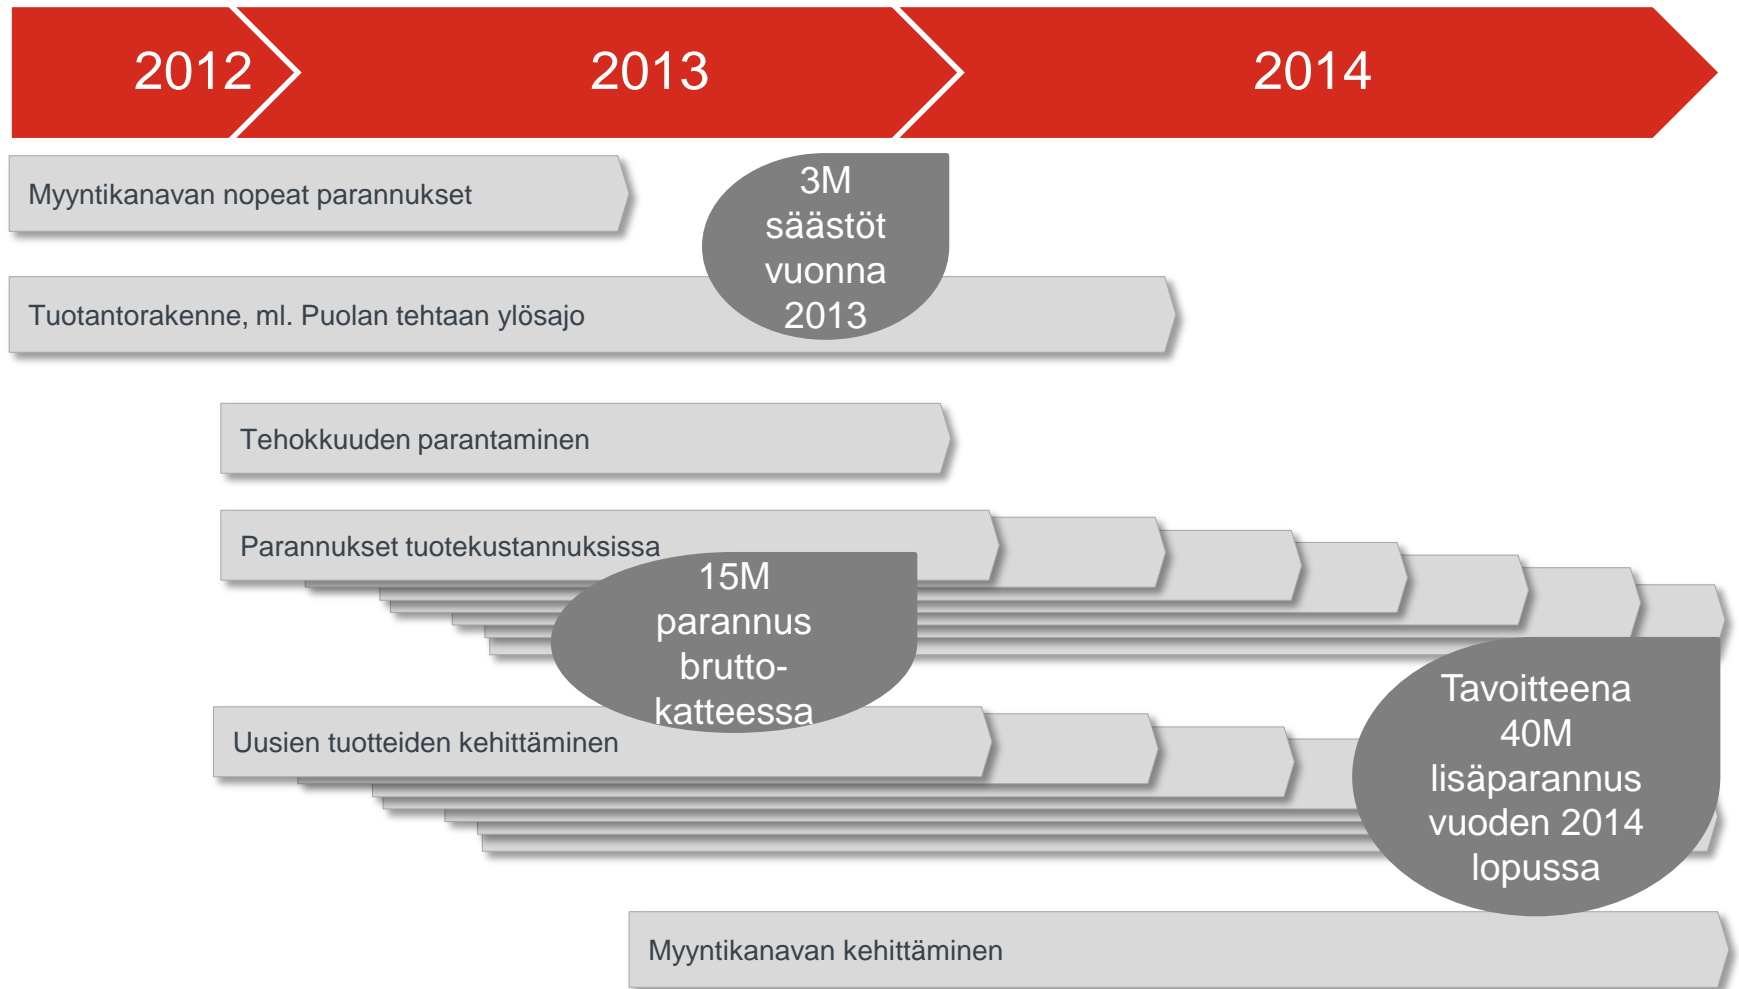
2012

2013

2014

Myyntikanavan nopeat parannukset

3M säästöt vuonna 2013

Tuotantorakenne, ml. Puolan tehtaan ylösajo

Tehokkuuden parantaminen

Parannukset tuotekustannuksissa

15M parannus brutto-katteessa

Uusien tuotteiden kehittäminen

Tavoitteena 40M lisäparannus vuoden 2014 lopussa

Myyntikanavan kehittäminen